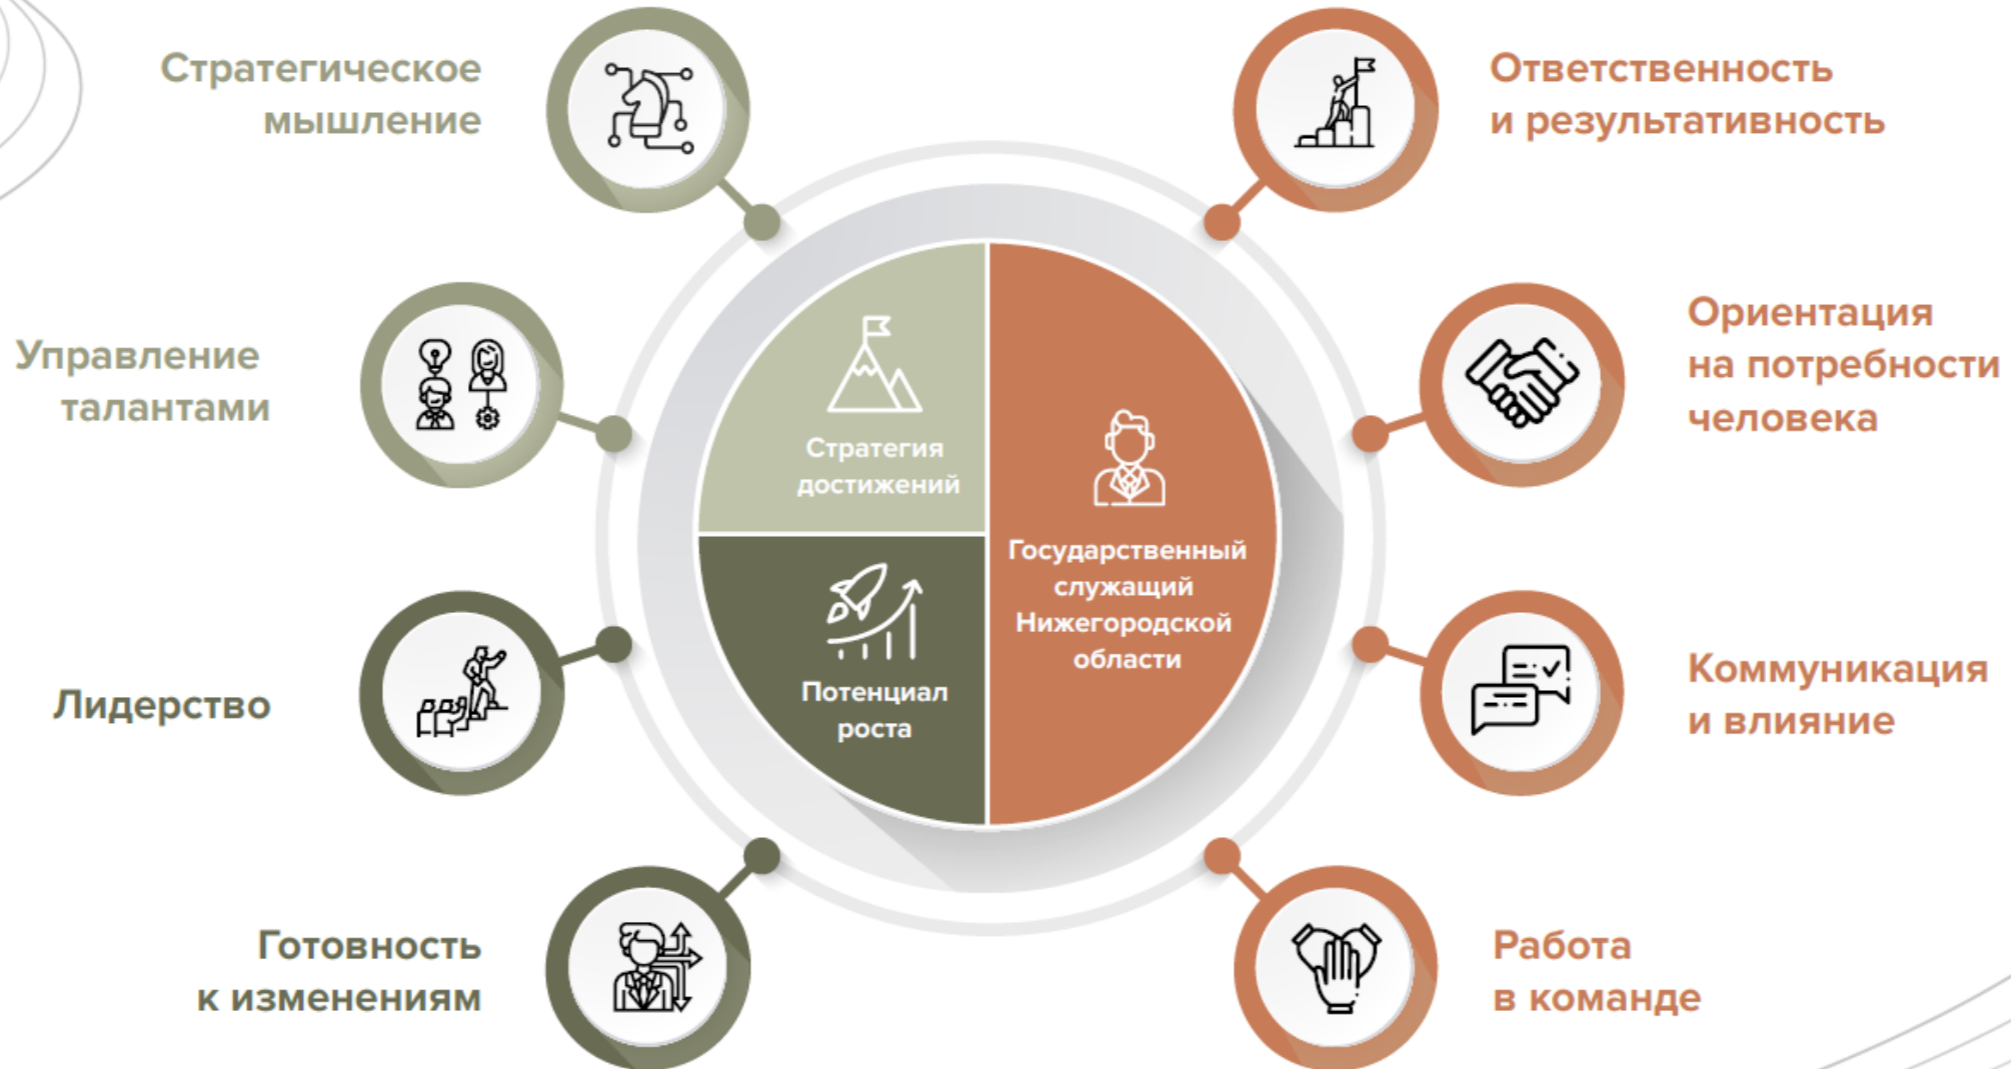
Стратегическое мышление

Ответственность и результативность

Управление талантами

Ориентация на потребности человека

Лидерство

Коммуникация и влияние

Готовность к изменениям

Работа в команде

Стратегия достижений

Потенциал роста

Государственный служащий Нижегородской области